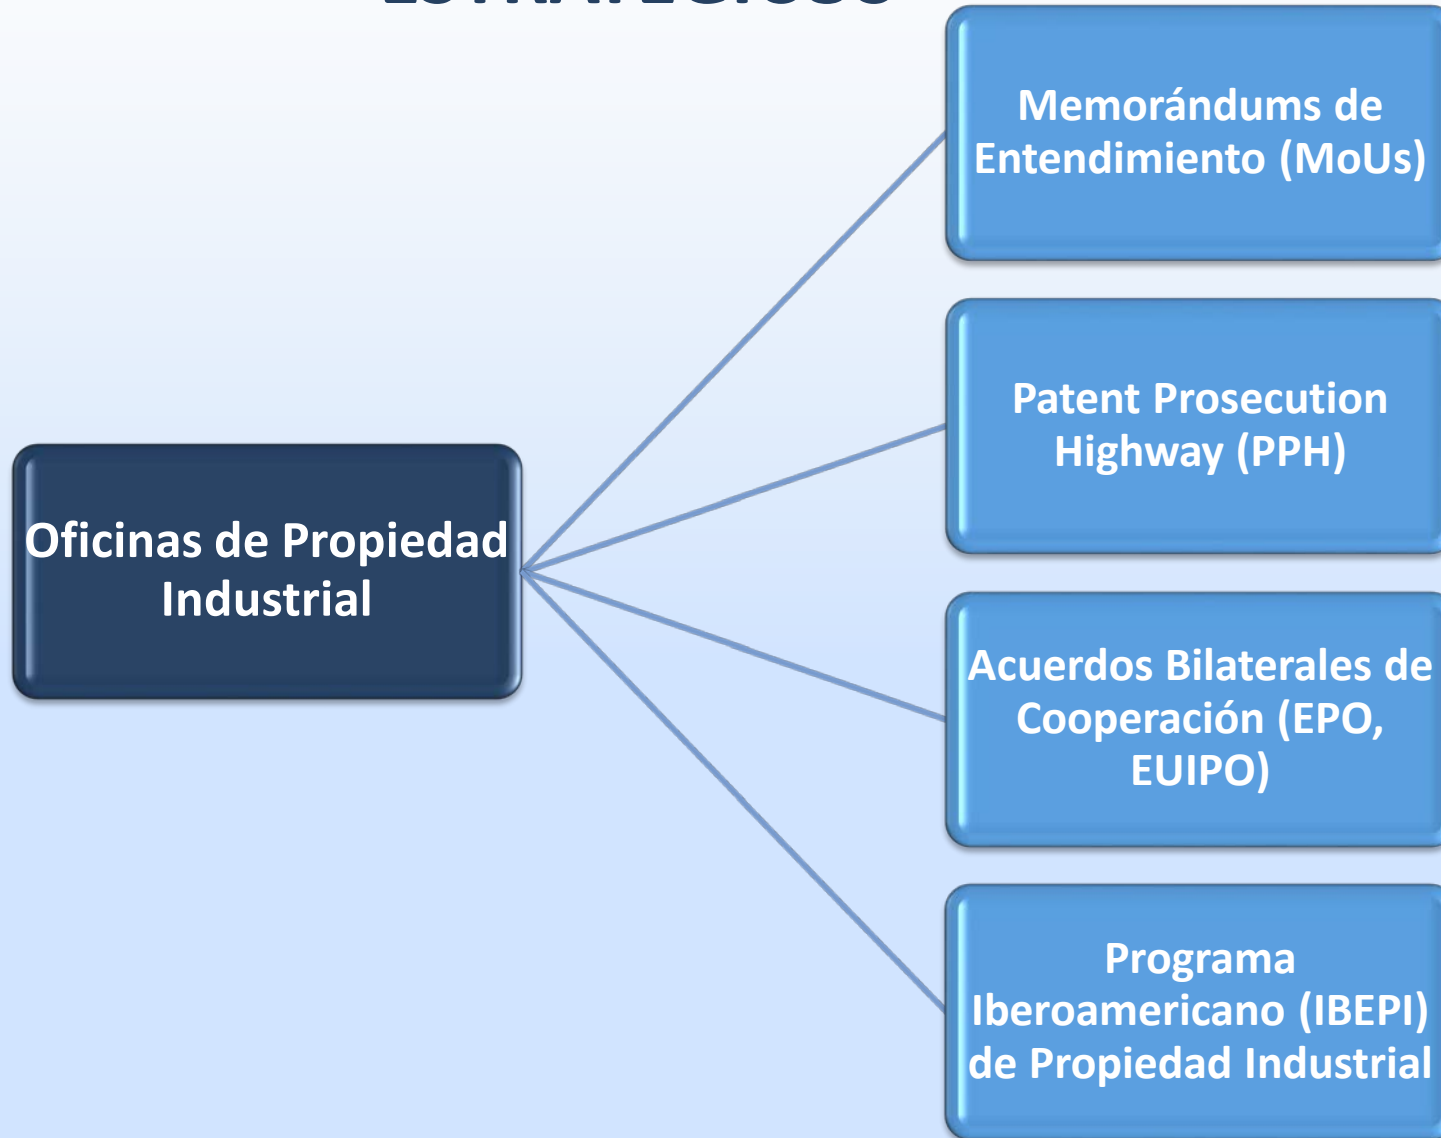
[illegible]

Oficinas de Propiedad Industrial

Memorándums de Entendimiento (MoUs)

Patent Prosecution Highway (PPH)

Acuerdos Bilaterales de Cooperación (EPO, EUIPO)

Programa Iberoamericano (IBEPI) de Propiedad Industrial